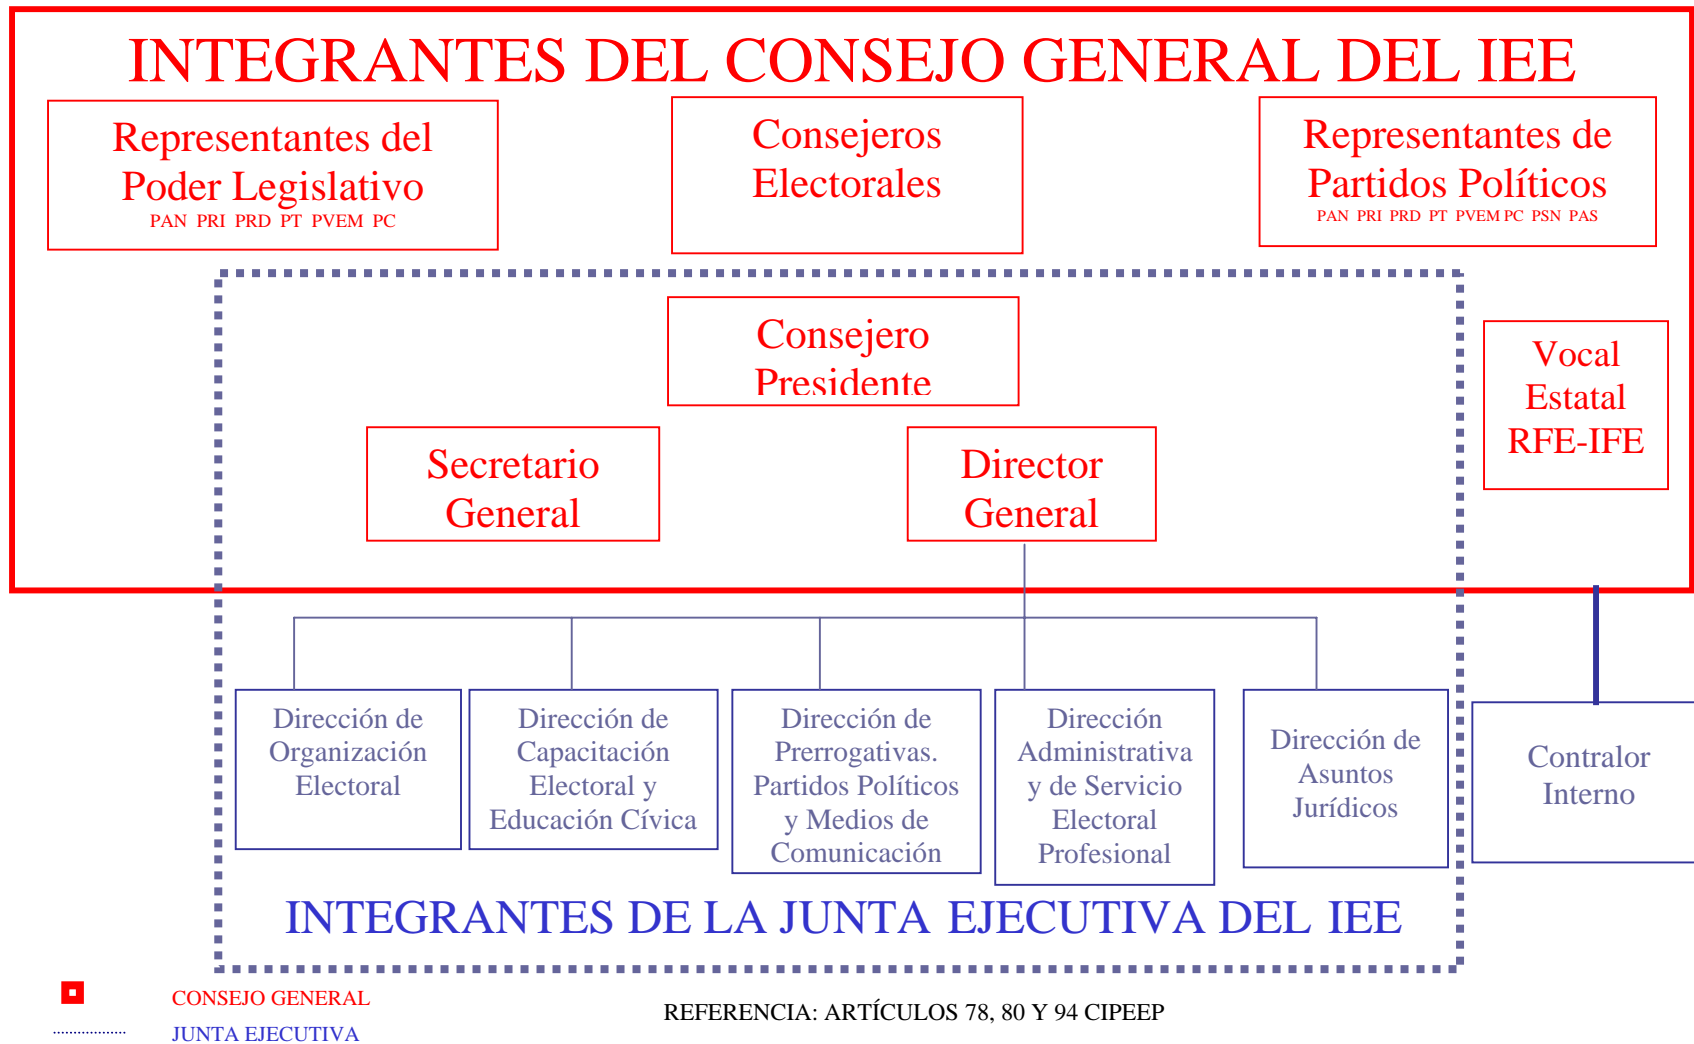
INTEGRANTES DEL CONSEJO GENERAL DEL IEE

Representantes del Poder Legislativo
PAN PRI PRD PT PVEM PC

Consejeros Electorales

Representantes de Partidos Políticos
PAN PRI PRD PT PVEM PC PSN PAS

Consejero Presidente

Vocal Estatal RFE-IFE

Secretario General

Director General

Dirección de Organización Electoral

Dirección de Capacitación Electoral y Educación Cívica

Dirección de Prerrogativas. Partidos Políticos y Medios de Comunicación

Dirección Administrativa y de Servicio Electoral Profesional

Dirección de Asuntos Jurídicos

Contralor Interno

INTEGRANTES DE LA JUNTA EJECUTIVA DEL IEE

CONSEJO GENERAL

JUNTA EJECUTIVA

REFERENCIA: ARTÍCULOS 78, 80 Y 94 CIPEEP